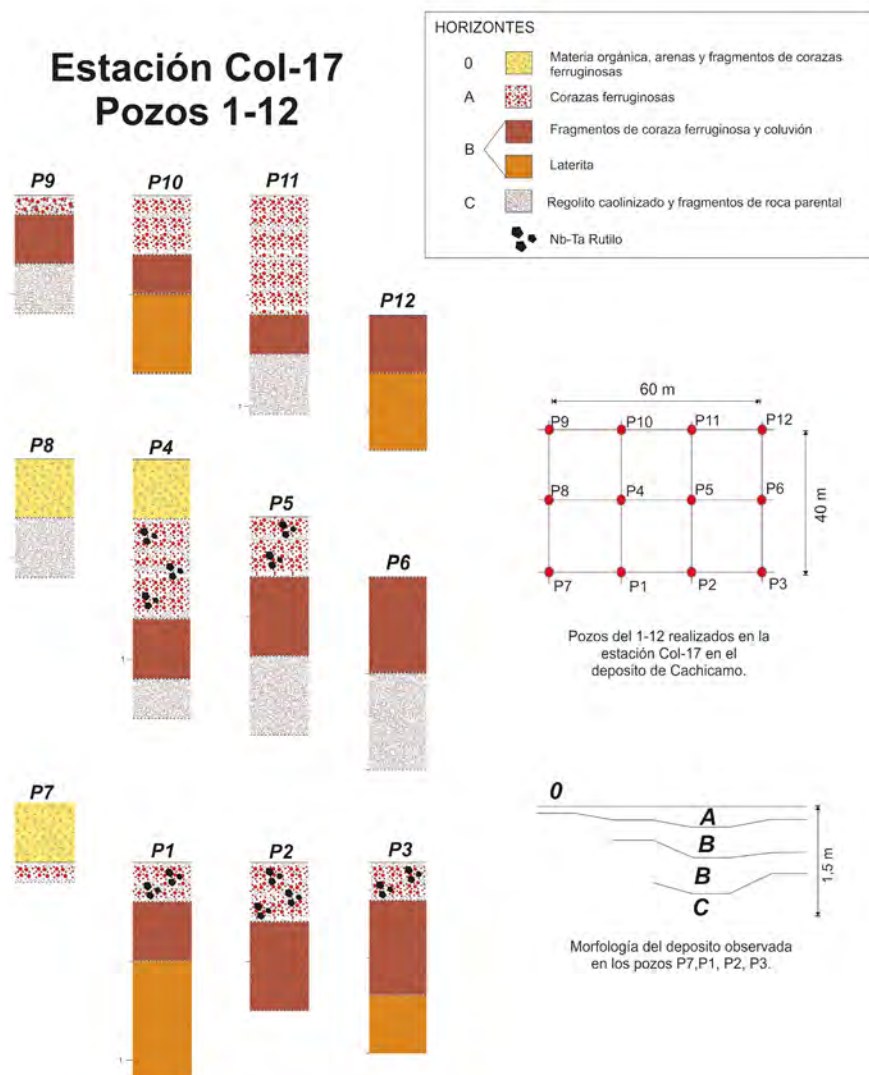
Estación Col-17
Pozos 1-12

HORIZONTES
0 Materia orgánica, arenas y fragmentos de corazas ferruginosas
A Corazas ferruginosas
B Fragmentos de coraza ferruginosa y coluvión
Laterita
C Regolito caolinizado y fragmentos de roca parental
Nb-Ta Rutilo

P9
P10
P11
P12
1

60 m
P9 P10 P11 P12
P8 P4 P5 P6
P7 P1 P2 P3
40 m

Pozos del 1-12 realizados en la estación Col-17 en el deposito de Cachicamo.

P8
P4
P5
P6
1

P7
P1
P2
P3
1

0
A
B
B
C
1,5 m

Morfología del deposito observada en los pozos P7,P1, P2, P3.